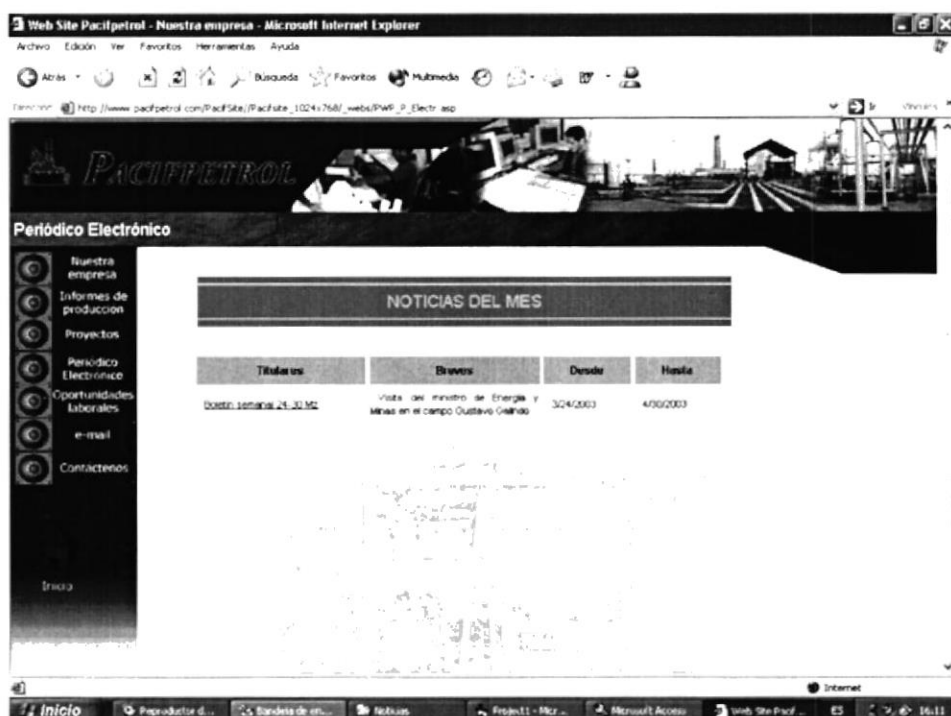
Web Site Pacifpetrol - Nuestra empresa - Microsoft Internet Explorer

Archivo Edición Ver Favoritos Herramientas Ayuda

Atrás Búsqueda Favoritos Multimedia

Dirección http://www.pacifpetrol.com/PacifSite/Pacifsite_1024x768/_webs/PWP_P_Electr.asp

Vínculos

PACIFPETROL

Periódico Electrónico

Nuestra empresa

Informes de produccion

Proyectos

Periódico Electrónico

Oportunidades laborales

e-mail

Contactenos

Inicio

NOTICIAS DEL MES

| Titulares | Breves | Desde | Hasta |
|---|---|---|---|
| Boletin semanal 24-30 Mz | Visita del ministro de Energia y Minas en el campo Gustavo Galindo | 3/24/2003 | 4/30/2003 |

Internet

Inicio | Reproductor d... | Bandeja de en... | Nobuas | Project1 - Micr... | Microsoft Access | Web Site Pacif... | ES | 16:11